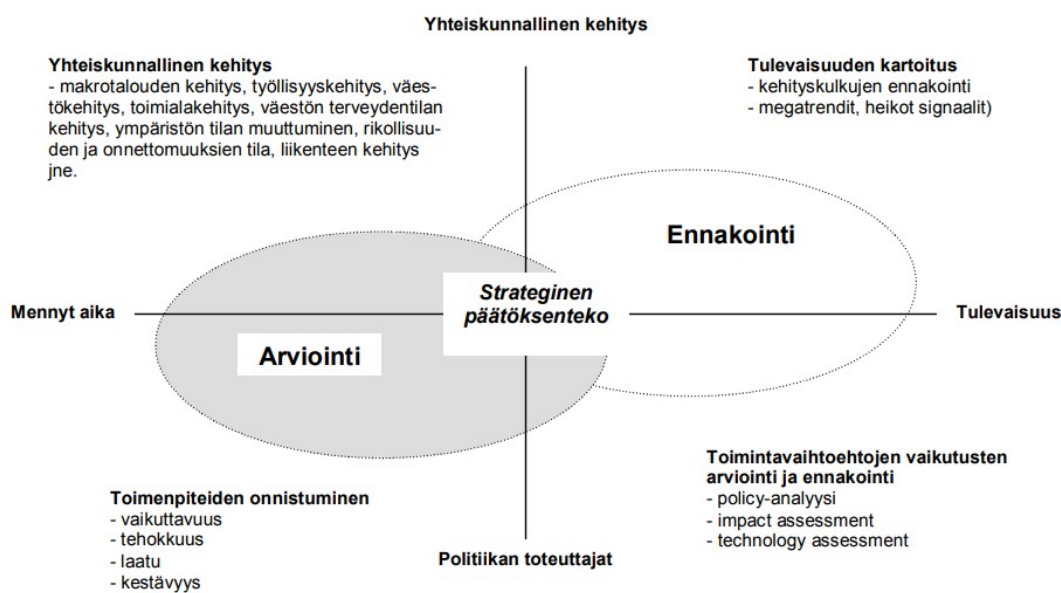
Yhteiskunnallinen kehitys

Yhteiskunnallinen kehitys
- makrotalouden kehitys, työllisyyskehitys, väestökehitys, toimialakehitys, väestön terveydentilan kehitys, ympäristön tilan muuttuminen, rikollisuuden ja onnettomuuksien tila, liikenteen kehitys jne.

Tulevaisuuden kartoitus
- kehityskulkujen ennakointi
- megatrendit, heikot signaalit)

Ennakointi

Mennyt aika

Strateginen päätöksenteko

Tulevaisuus

Arviointi

Toimintavaihtoehtojen vaikutusten arviointi ja ennakointi
- policy-analyysi
- impact assessment
- technology assessment

Toimenpiteiden onnistuminen
- vaikuttavuus
- tehokkuus
- laatu
- kestävyys

Politiikan toteuttajat